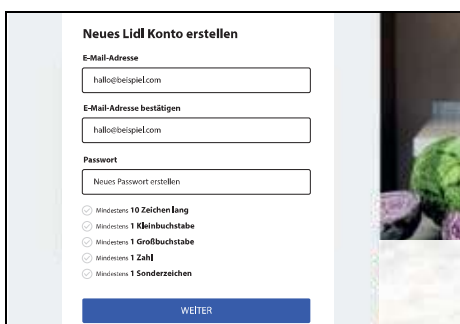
Neues Lidl Konto erstellen

E-Mail-Adresse

hallo@beispiel.com

E-Mail-Adresse bestätigen

hallo@beispiel.com

Passwort

Neues Passwort erstellen

Mindestens 10 Zeichen lang

Mindestens 1 Kleinbuchstabe

Mindestens 1 Großbuchstabe

Mindestens 1 Zahl

Mindestens 1 Sonderzeichen

WEITER